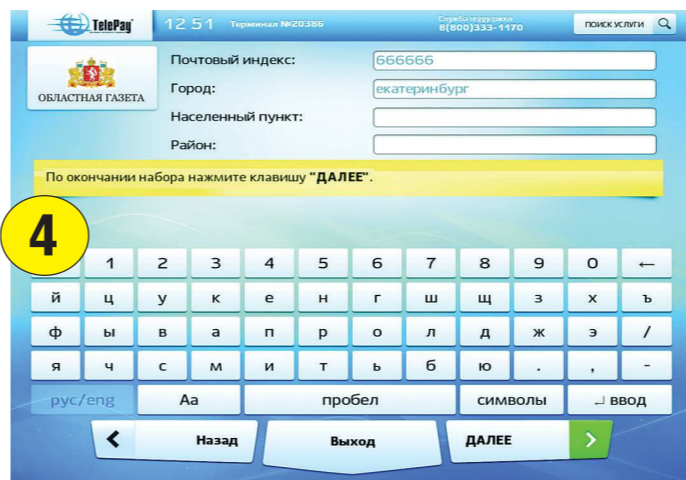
TelePay 12 51 Терминал №20386 Служба поддержки 8(800)333-1170 ПОИСК УСЛУГИ

ОБЛАСТНАЯ ГАЗЕТА

Почтовый индекс: 666666
Город: екатеринбург
Населенный пункт:
Район:

По окончании набора нажмите клавишу "ДАЛЕЕ".

4

1 2 3 4 5 6 7 8 9 0 ←
й ц у к е н г ш щ з х ъ
ф ы в а п р о л д ж э /
я ч с м и т ь б ю . , -
рус/eng Aa пробел символы ввод

Назад Выход ДАЛЕЕ